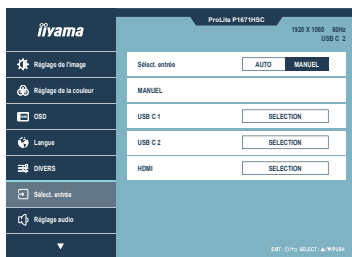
iiyama

ProLite P1671HSC

1920 X 1080 60Hz
USB C 2

Réglage de l'image

Réglage de la couleur

OSD

Langue

DIVERS

Sélect. entrée

Réglage audio

▼

Sélect. entrée

AUTO

MANUEL

MANUEL

USB C 1

SELECTION

USB C 2

SELECTION

HDMI

SELECTION

EXIT : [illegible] SELECT : ▲/▼/PUSH